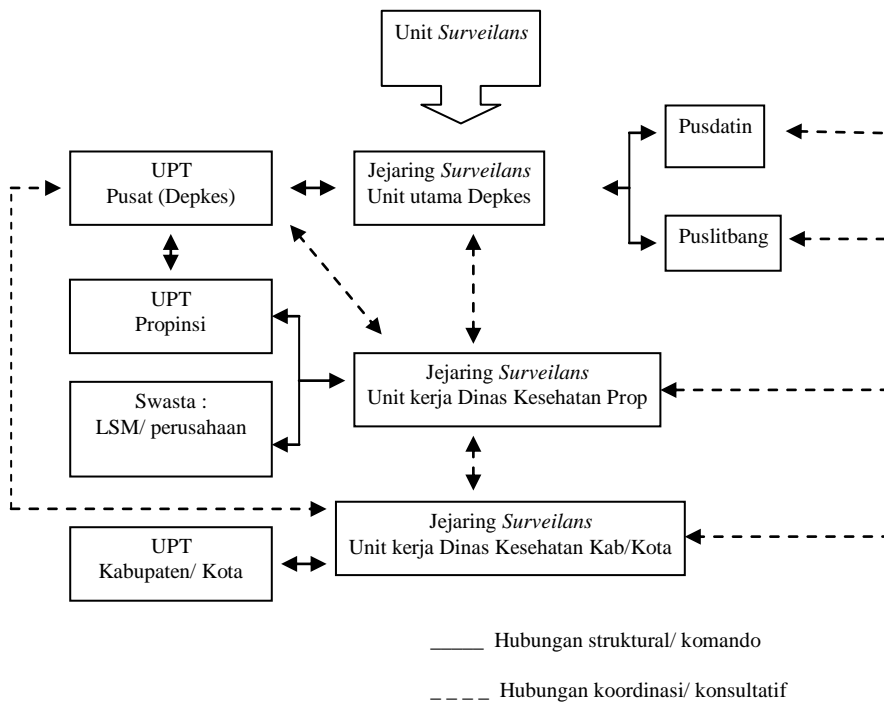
Unit *Surveilans*

UPT
Pusat (Depkes)

Jejaring *Surveilans*
Unit utama Depkes

Pusdatin

Puslitbang

UPT
Propinsi

Jejaring *Surveilans*
Unit kerja Dinas Kesehatan Prop

Swasta :
LSM/ perusahaan

Jejaring *Surveilans*
Unit kerja Dinas Kesehatan Kab/Kota

UPT
Kabupaten/ Kota

_____ Hubungan struktural/ komando

_ _ _ _ Hubungan koordinasi/ konsultatif